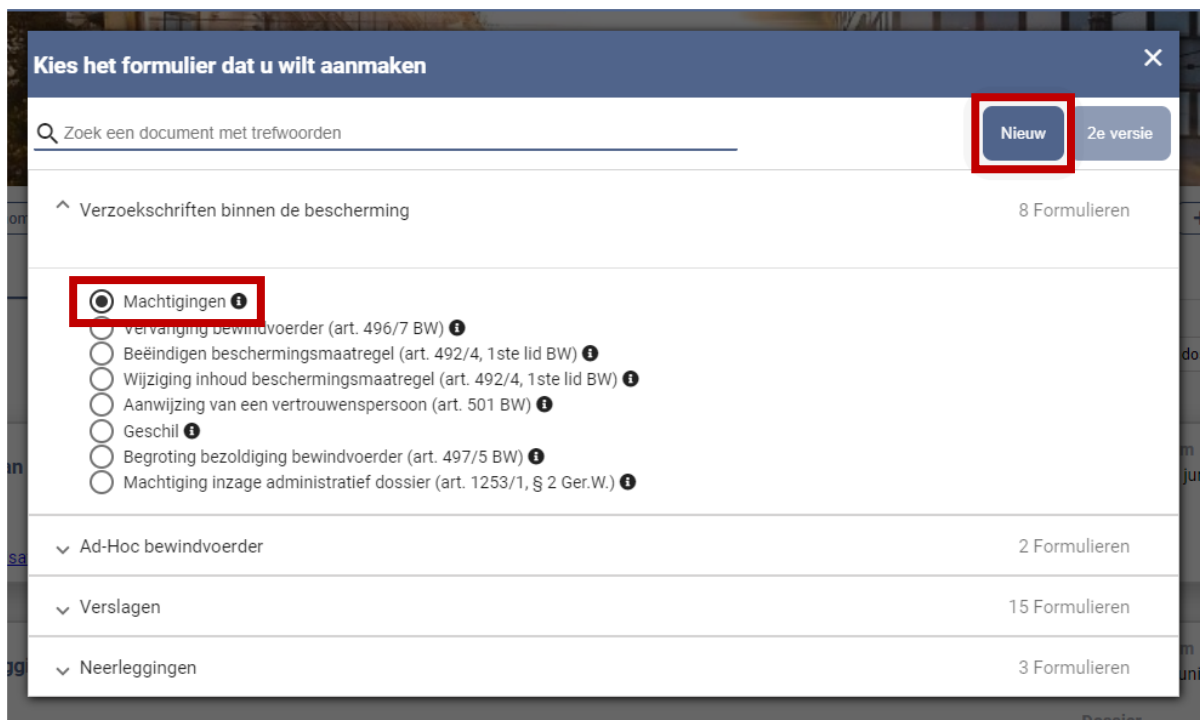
Kies het formulier dat u wilt aanmaken

×

Zoek een document met trefwoorden

Nieuw

2e versie

Verzoekschriften binnen de bescherming

8 Formulieren

Machtigingen

Vervanging bewindvoerder (art. 496/7 BW)

Beëindigen beschermingsmaatregel (art. 492/4, 1ste lid BW)

Wijziging inhoud beschermingsmaatregel (art. 492/4, 1ste lid BW)

Aanwijzing van een vertrouwenspersoon (art. 501 BW)

Geschil

Begroting bezoldiging bewindvoerder (art. 497/5 BW)

Machtiging inzage administratief dossier (art. 1253/1, § 2 Ger.W.)

Ad-Hoc bewindvoerder

2 Formulieren

Verslagen

15 Formulieren

Neerleggingen

3 Formulieren